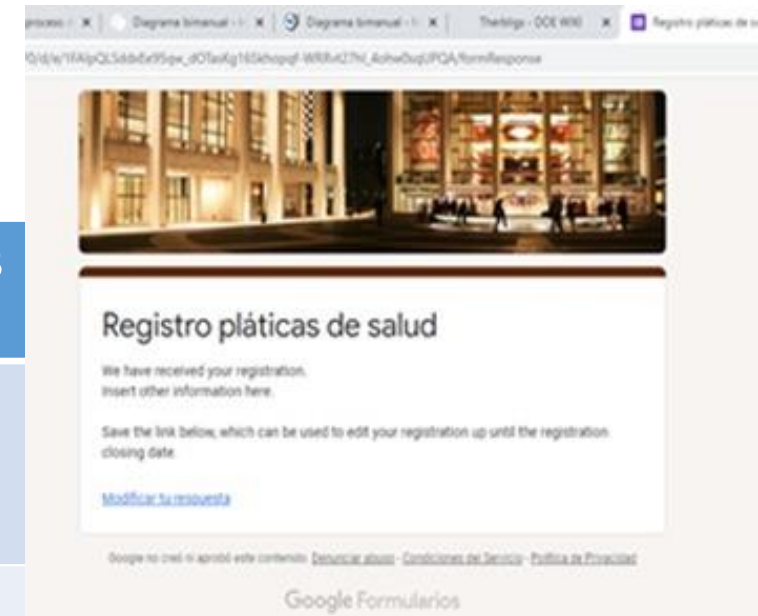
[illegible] × | Diagrama bimanual - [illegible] × | Diagrama bimanual - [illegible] × | Therbligs - DOE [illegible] × | Registro pláticas de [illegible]

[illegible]/d/e/1FAIpQLSddx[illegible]/formResponse

Registro pláticas de salud

We have received your registration.
Insert other information here.

Save the link below, which can be used to edit your registration up until the registration closing date.

Modificar tu respuesta

Google no creó ni aprobó este contenido. Denunciar abuso - Condiciones del Servicio - Política de Privacidad

Google Formularios